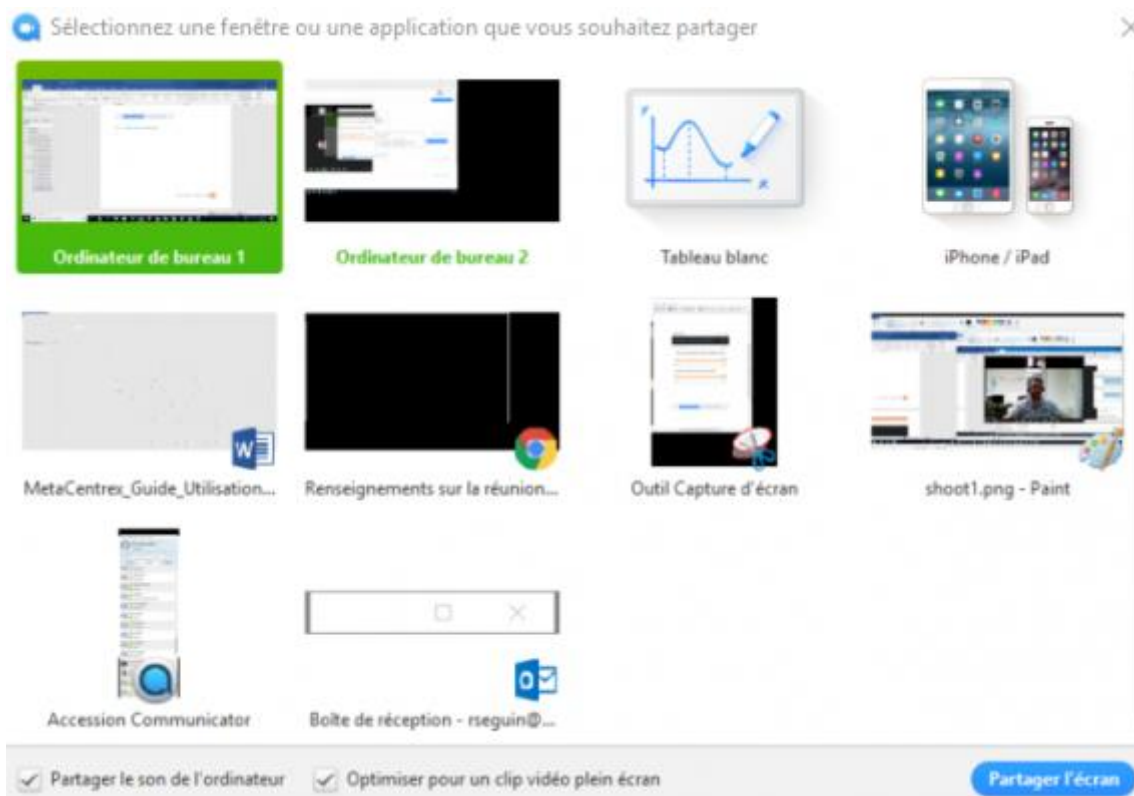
Sélectionnez une fenêtre ou une application que vous souhaitez partager

Ordinateur de bureau 1
Ordinateur de bureau 2
Tableau blanc
iPhone / iPad

MetaCentrex_Guide_Utilisation...
Renseignements sur la réunion...
Outil Capture d'écran
shoot1.png - Paint

Accession Communicator
Boîte de réception - rseguin@...

Partager le son de l'ordinateur
Optimiser pour un clip vidéo plein écran
Partager l'écran